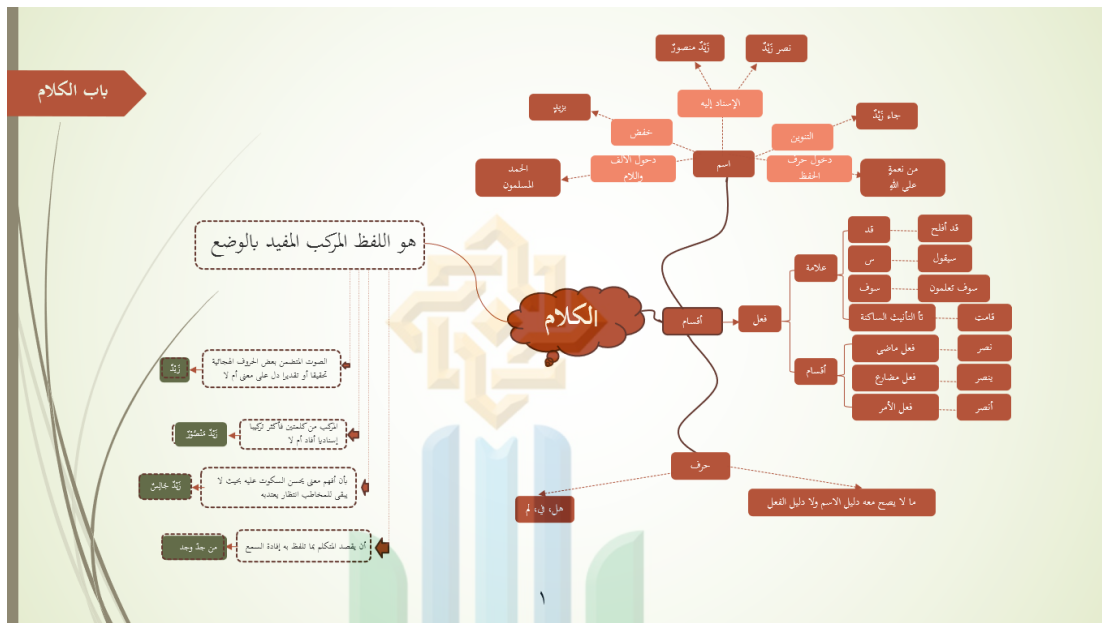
باب الكلام

هو اللفظ المركب المفيد بالوضع

الكلام

الصوت المتضمن بعض الحروف الهجائية تحقيقا أو تقديرا دل على معنى أم لا

زَيْدٌ

المركب من كلمتين فأكثر تركيبا إسناديا أفاد أم لا

زَيْدٌ مَنْصُورٌ

بأن أفهم معنى يحسن السكوت عليه بحيث لا يبقى للمخاطب انتظار بعده

زَيْدٌ جَالِسٌ

أن يقصد المتكلم بما تلفظ به إفادة السمع

من جدّ وجد

اسم

الإسناد إليه

زَيْدٌ منصورٌ

نصر زَيْدٌ

خفض

بِزَيْدٍ

التنوين

جاء زَيْدٌ

دخول الألف واللام

الحمد المسلمون

دخول حرف الخفض

من نعمةٍ على الله

أقسام

فعل

علامة

قد

قد أفلح

س

سيقول

سوف

سوف تعلمون

تا التأنيث الساكنة

قامت

أقسام

فعل ماضي

نصر

فعل مضارع

ينصر

فعل الأمر

أنصر

حرف

هل، في، لم

ما لا يصلح معه دليل الاسم ولا دليل الفعل

١